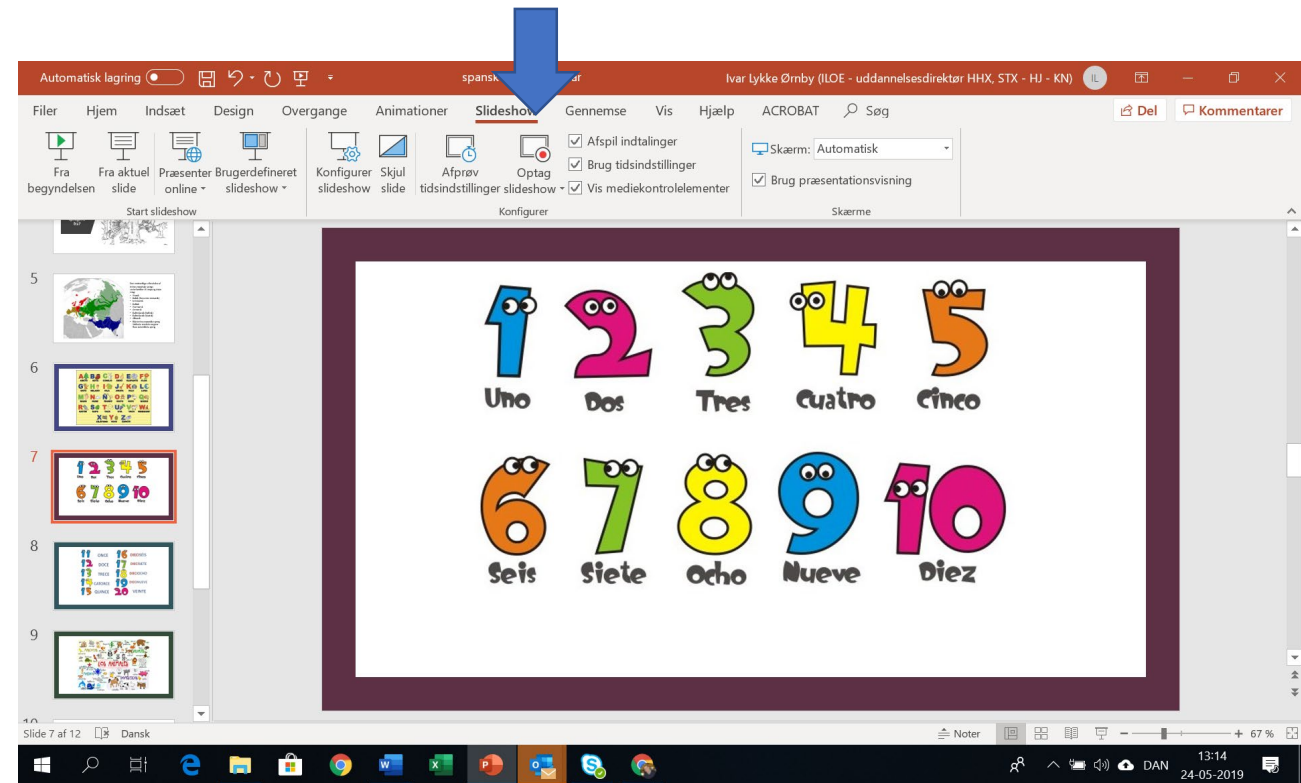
Automatisk lagring

spansk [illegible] ar

Ivar Lykke Ørnby (ILOE - uddannelsesdirektør HHX, STX - HJ - KN) IL

Filer Hjem Indsæt Design Overgange Animationer Slideshow Gennemse Vis Hjælp ACROBAT Søg

Del Kommentarer

Fra begyndelsen
Fra aktuel slide
Præsenter online
Brugerdefineret slideshow
Start slideshow

Konfigurer slideshow
Skjul slide
Afprøv tidsindstillinger
Optag slideshow
Afspil indtalinger
Brug tidsindstillinger
Vis mediekontrolelementer
Konfigurer

Skærm: Automatisk
Brug præsentationsvisning
Skærme

5

6

7

8

9

1 Uno 2 Dos 3 Tres 4 Cuatro 5 Cinco

6 Seis 7 Siete 8 Ocho 9 Nueve 10 Diez

Slide 7 af 12 Dansk

Noter 67 %

DAN 13:14 24-05-2019